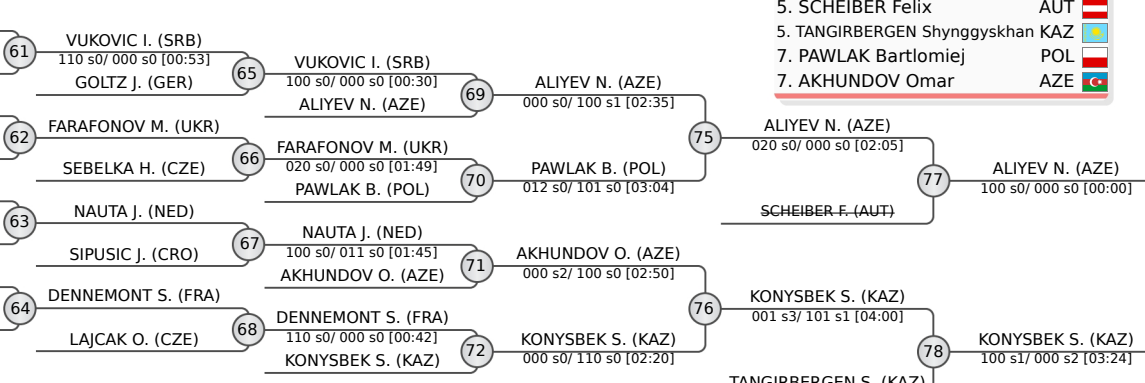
5. SCHEIBER Felix AUT
5. TANGIRBERGEN Shynggyskhan KAZ
7. PAWLAK Bartlomiej POL
7. AKHUNDOV Omar AZE

61
VUKOVIC I. (SRB)
110 s0/ 000 s0 [00:53]
GOLTZ J. (GER)

65
VUKOVIC I. (SRB)
100 s0/ 000 s0 [00:30]
ALIYEV N. (AZE)

69
ALIYEV N. (AZE)
000 s0/ 100 s1 [02:35]

62
FARAFONOV M. (UKR)
SEBELKA H. (CZE)

66
FARAFONOV M. (UKR)
020 s0/ 000 s0 [01:49]
PAWLAK B. (POL)

70
PAWLAK B. (POL)
012 s0/ 101 s0 [03:04]

75
ALIYEV N. (AZE)
020 s0/ 000 s0 [02:05]

SCHEIBER F. (AUT)

77
ALIYEV N. (AZE)
100 s0/ 000 s0 [00:00]

63
NAUTA J. (NED)
SIPUSIC J. (CRO)

67
NAUTA J. (NED)
100 s0/ 011 s0 [01:45]
AKHUNDOV O. (AZE)

71
AKHUNDOV O. (AZE)
000 s2/ 100 s0 [02:50]

64
DENNEMONT S. (FRA)
LAJCAK O. (CZE)

68
DENNEMONT S. (FRA)
110 s0/ 000 s0 [00:42]
KONYSBEK S. (KAZ)

72
KONYSBEK S. (KAZ)
000 s0/ 110 s0 [02:20]

76
KONYSBEK S. (KAZ)
001 s3/ 101 s1 [04:00]

78
KONYSBEK S. (KAZ)
100 s1/ 000 s2 [03:24]

TANGIRBERGEN S. (KAZ)